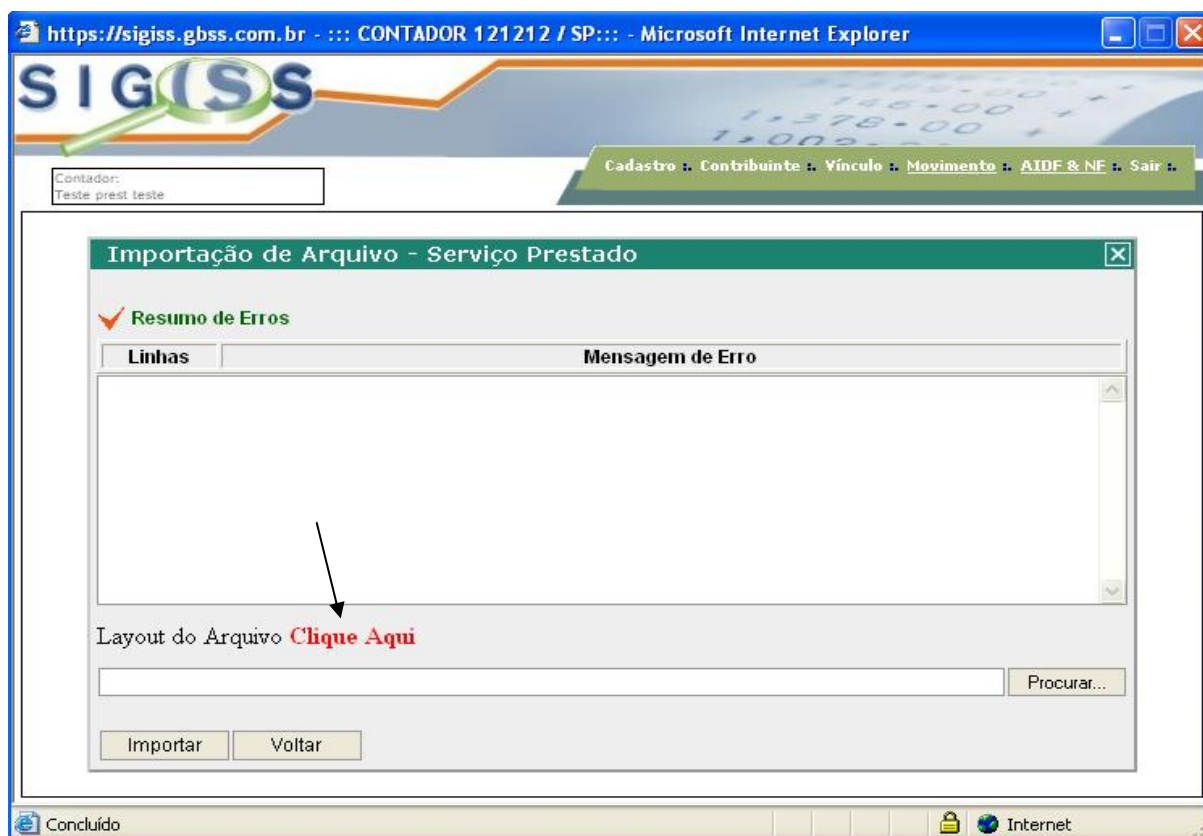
https://sigiss.gbss.com.br - ::: CONTADOR 121212 / SP::: - Microsoft Internet Explorer

SIGISS

Contador:
Teste prest teste

Cadastro :: Contribuinte :: Vínculo :: Movimento :: AIDF & NF :: Sair ::

Importação de Arquivo - Serviço Prestado

Resumo de Erros

| Linhas | Mensagem de Erro |
|---|---|

Layout do Arquivo Clique Aqui

Procurar...

Importar Voltar

Concluído

Internet